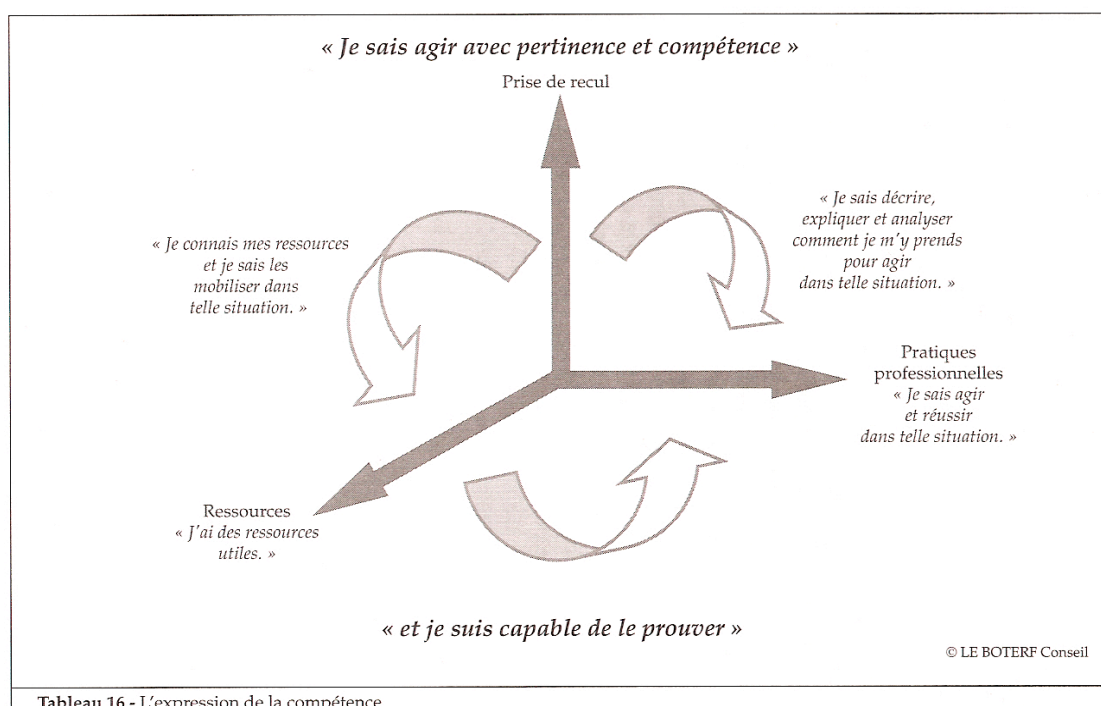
« Je sais agir avec pertinence et compétence »

Prise de recul

« Je connais mes ressources et je sais les mobiliser dans telle situation. »

« Je sais décrire, expliquer et analyser comment je m'y prends pour agir dans telle situation. »

Pratiques professionnelles
« Je sais agir et réussir dans telle situation. »

Ressources
« J'ai des ressources utiles. »

« et je suis capable de le prouver »

© LE BOTERF Conseil

Tableau 16 - L'expression de la compétence